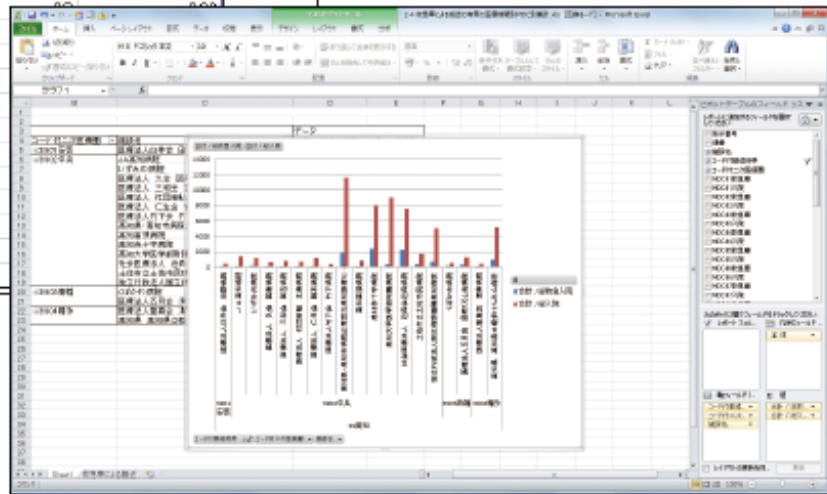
ファイル　ホーム　挿入　ページレイアウト　数式　データ　校閲　表示　デザイン　レイアウト　書式　分析

グラフ 1

データ

コード・ＭＤＣ名称　医療機関
050 北海道
ふれあい病院
いずみの病院
医療法人
医療法人
医療法人
医療法人

0504 宮城
0503 青森
0504 岩手

合計 / 総件数
合計 / 延べ入院

0　2000　4000　6000　8000　10000　12000　14000　16000

Sheet1　疾患別による割合